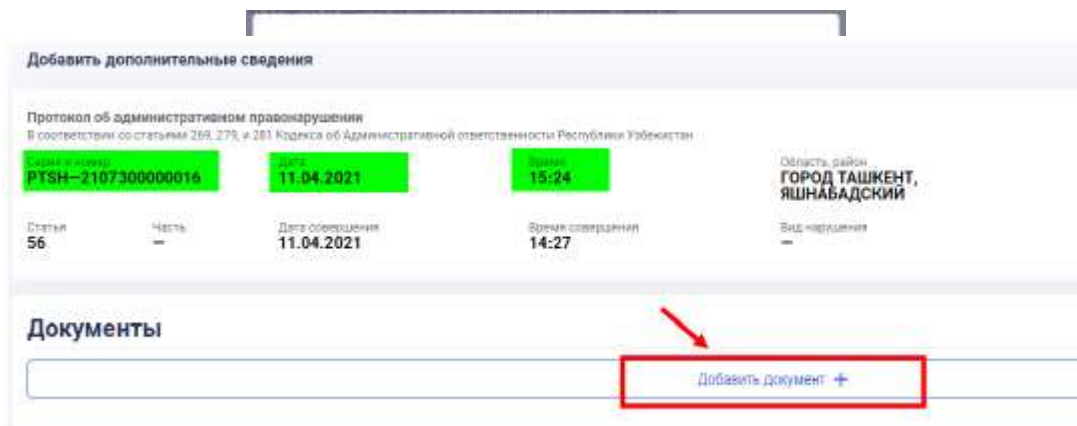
Добавить дополнительные сведения

Протокол об административном правонарушении
В соответствии со статьями 269, 279, и 281 Кодекса об Административной ответственности Республики Узбекистан

Серия и номер
PTSH—2107300000016

Дата
11.04.2021

Время
15:24

Область, район
ГОРОД ТАШКЕНТ, ЯШНАБАДСКИЙ

Статья
56

Часть
—

Дата совершения
11.04.2021

Время совершения
14:27

Вид нарушения
—

Документы

Добавить документ +